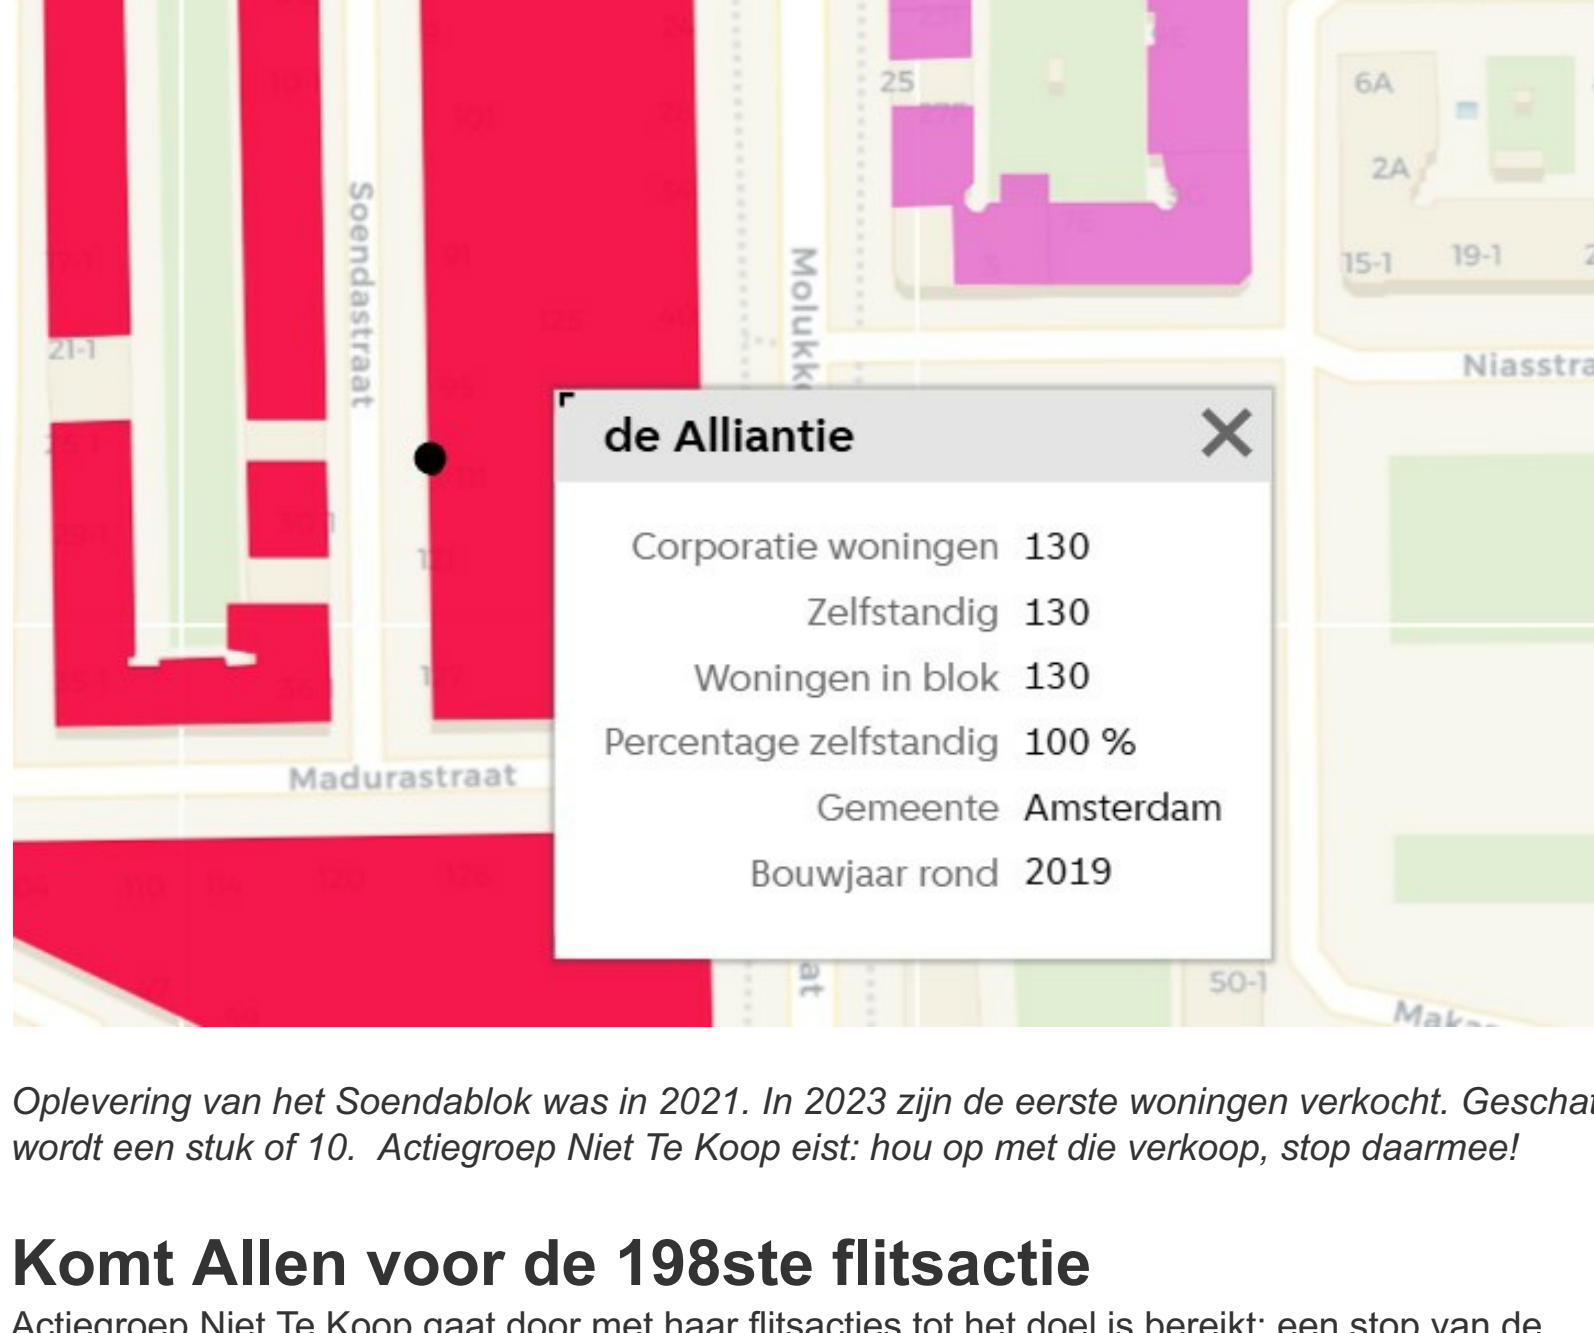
25

6A

2A

15-1

19-1

21-1

Soendastraat

Molukk

Niasstra

Madurastraat

50-1

at

Mak

de Alliantie

| | |
|---|---|
| Corporatie woningen | 130 |
| Zelfstandig | 130 |
| Woningen in blok | 130 |
| Percentage zelfstandig | 100 % |
| Gemeente | Amsterdam |
| Bouwjaar rond | 2019 |

*Oplevering van het Soendablok was in 2021. In 2023 zijn de eerste woningen verkocht. Geschat wordt een stuk of 10. Actiegroep Niet Te Koop eist: hou op met die verkoop, stop daarmee!*

Komt Allen voor de 198ste flitsactie

Actiegroep Niet Te Koop gaat door met haar flitsacties tot het doel is bereikt: een stop van de